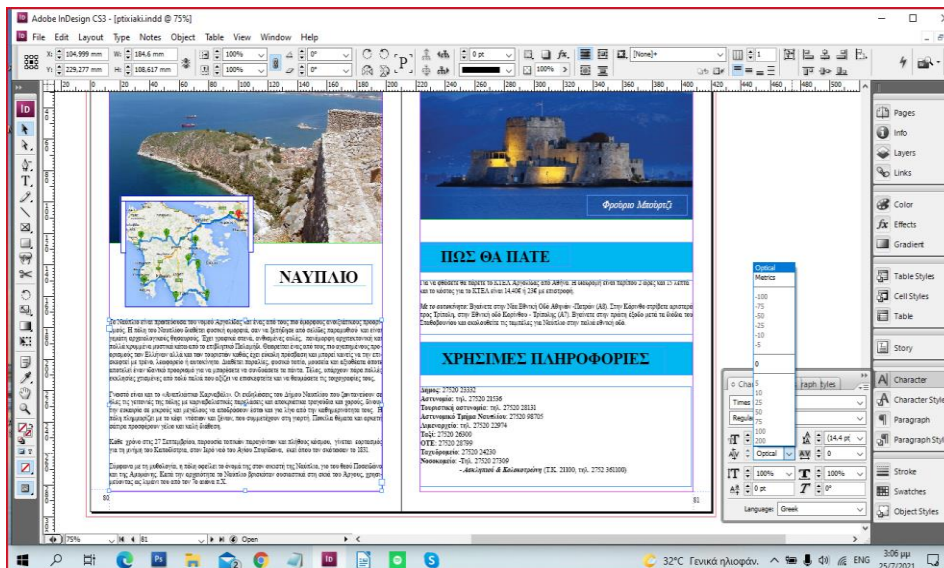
Adobe InDesign CS3 - [ptixiaki.indd @ 75%]

File Edit Layout Type Notes Object Table View Window Help

X: 104,999 mm W: 184,6 mm
Y: 229,277 mm H: 108,617 mm
100% 100% 0° 0°
0 pt 100% [None]+

ΝΑΥΠΛΙΟ

Φρούριο Μπούρτζι

ΠΩΣ ΘΑ ΠΑΤΕ

ΧΡΗΣΙΜΕΣ ΠΛΗΡΟΦΟΡΙΕΣ

Δήμος: 27520 23332
Αστυνομία: τηλ. 27520 28536
Τουριστική αστυνομία: τηλ. 27520 28131
Αστυνομικό Τμήμα Ναυπλίου: 27520 98705
Λιμεναρχείο: τηλ. 27520 22974
Ταξί: 27520 24000
ΟΤΕ: 27520 28799
Ταχυδρομείο: 27520 24230
Νοσοκομείο: Τηλ. 27520 27309
Ασκληπιού & Κολοκοτρώνη (Τ.Κ. 21100, τηλ. 2752 361100)

Optical
Metrics
-100
-75
-50
-25
-10
-5
0
5
10
25
50
75
100
200

Character Paragraph Styles
Times
Regular
(14,4 pt)
Optical
0
100%
100%
0 pt
0°
Language: Greek

Pages
Info
Layers
Links
Color
Effects
Gradient
Table Styles
Cell Styles
Table
Story
Character
Character Styles
Paragraph
Paragraph Styles
Stroke
Swatches
Object Styles

80
81
75%
Open

32°C Γενικά ηλιοφάν.
ENG
3:06 μμ
25/7/2021